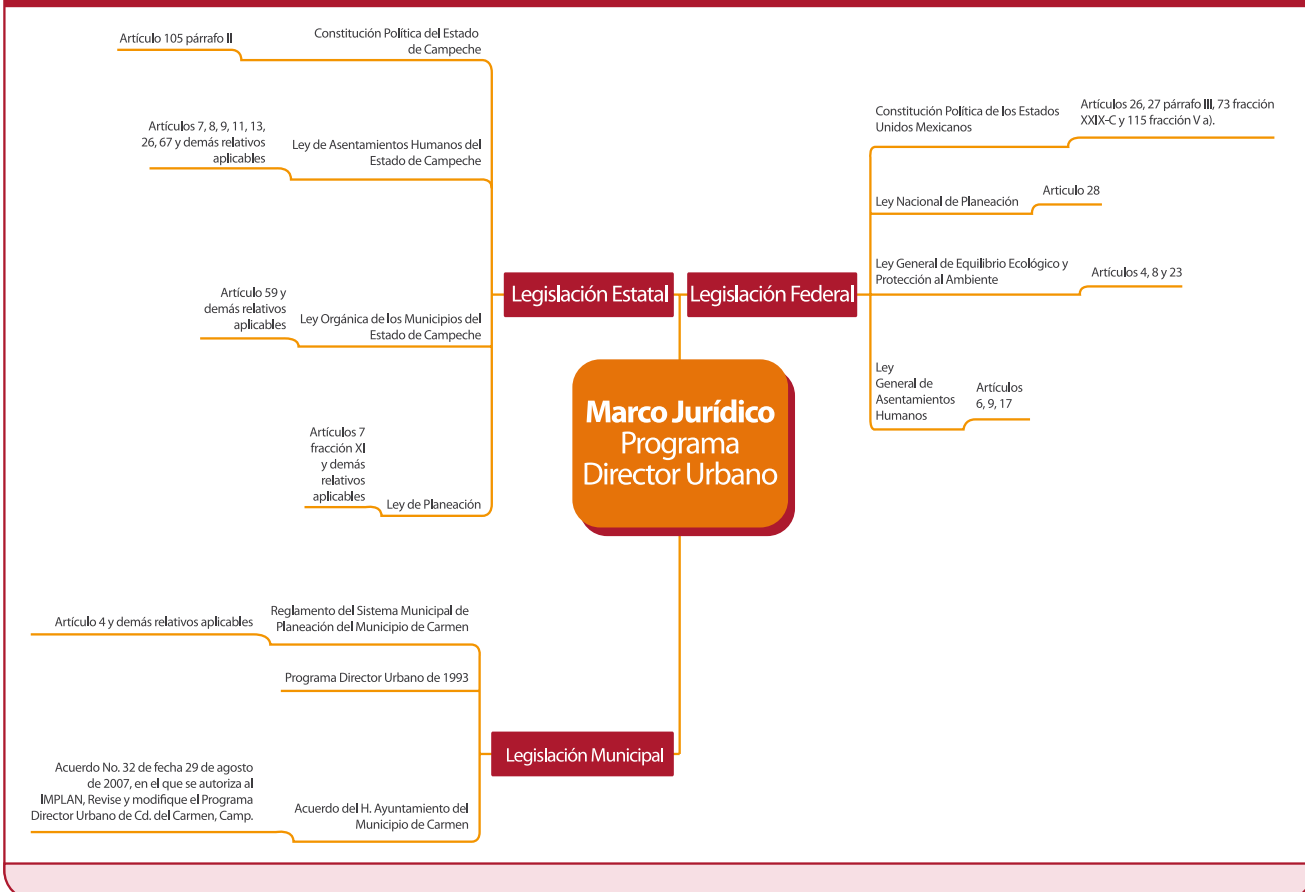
Marco Jurídico
Programa
Director Urbano

Legislación Estatal

Artículo 105 párrafo II

Constitución Política del Estado de Campeche

Artículos 7, 8, 9, 11, 13, 26, 67 y demás relativos aplicables

Ley de Asentamientos Humanos del Estado de Campeche

Artículo 59 y demás relativos aplicables

Ley Orgánica de los Municipios del Estado de Campeche

Artículos 7 fracción XI y demás relativos aplicables

Ley de Planeación

Legislación Federal

Constitución Política de los Estados Unidos Mexicanos

Artículos 26, 27 párrafo III, 73 fracción XXIX-C y 115 fracción V a).

Ley Nacional de Planeación

Articulo 28

Ley General de Equilibrio Ecológico y Protección al Ambiente

Artículos 4, 8 y 23

Ley General de Asentamientos Humanos

Artículos 6, 9, 17

Legislación Municipal

Artículo 4 y demás relativos aplicables

Reglamento del Sistema Municipal de Planeación del Municipio de Carmen

Programa Director Urbano de 1993

Acuerdo No. 32 de fecha 29 de agosto de 2007, en el que se autoriza al IMPLAN, Revise y modifique el Programa Director Urbano de Cd. del Carmen, Camp.

Acuerdo del H. Ayuntamiento del Municipio de Carmen